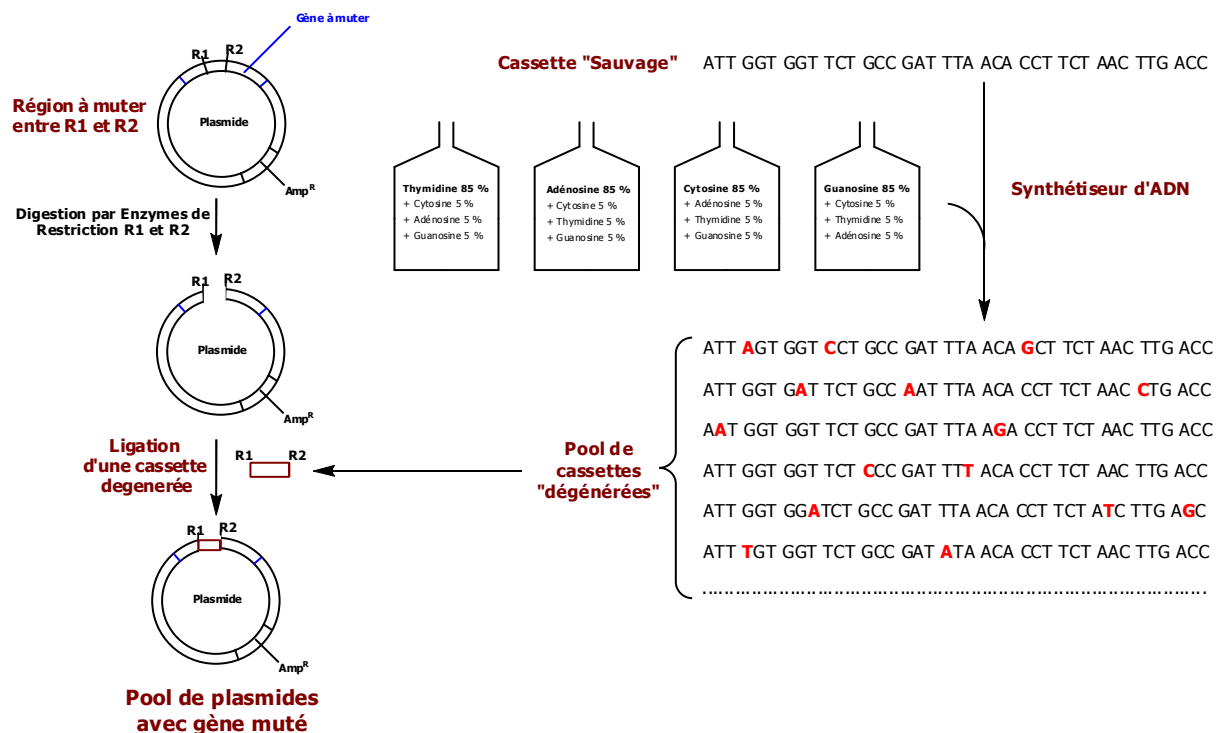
Gène à muter

R1 R2

Région à muter entre R1 et R2

Plasmide

Amp$^R$

Digestion par Enzymes de Restriction R1 et R2

R1 R2

Plasmide

Amp$^R$

Ligation d'une cassette degenerée

R1 R2

R1 R2

Plasmide

Amp$^R$

Pool de plasmides avec gène muté

Cassette "Sauvage" ATT GGT GGT TCT GCC GAT TTA ACA CCT TCT AAC TTG ACC

Thymidine 85 %
+ Cytosine 5 %
+ Adénosine 5 %
+ Guanosine 5 %

Adénosine 85 %
+ Cytosine 5 %
+ Thymidine 5 %
+ Guanosine 5 %

Cytosine 85 %
+ Adénosine 5 %
+ Thymidine 5 %
+ Guanosine 5 %

Guanosine 85 %
+ Cytosine 5 %
+ Thymidine 5 %
+ Adénosine 5 %

Synthétiseur d'ADN

Pool de cassettes "dégénérées"

ATT AGT GGT CCT GCC GAT TTA ACA GCT TCT AAC TTG ACC
ATT GGT GAT TCT GCC AAT TTA ACA CCT TCT AAC CTG ACC
AAT GGT GGT TCT GCC GAT TTA AGA CCT TCT AAC TTG ACC
ATT GGT GGT TCT CCC GAT TTT ACA CCT TCT AAC TTG ACC
ATT GGT GGATCT GCC GAT TTA ACA CCT TCT ATC TTG AGC
ATT TGT GGT TCT GCC GAT ATA ACA CCT TCT AAC TTG ACC
……………………………………………………………………….